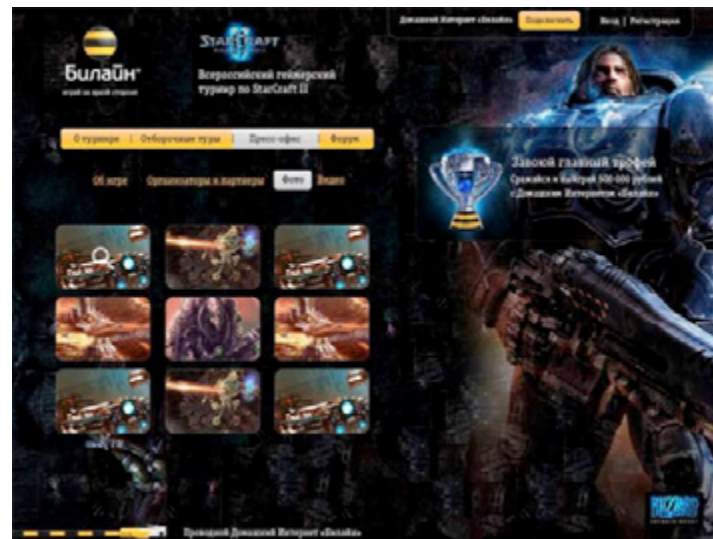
Домашний Интернет «Билайн» Подключить Вход | Регистрация

Билайн
живи на яркой стороне

STARCRAFT II

Всероссийский геймерский турнир по StarCraft II

О турнире | Отборочные туры | Пресс-офис | Форум

Об игре Организаторы и партнеры Фото Видео

Завоюй главный трофей
Сражайся и выиграй 500 000 рублей с Домашним Интернетом «Билайн»

Проводной Домашний Интернет «Билайн»

BLIZZARD ENTERTAINMENT